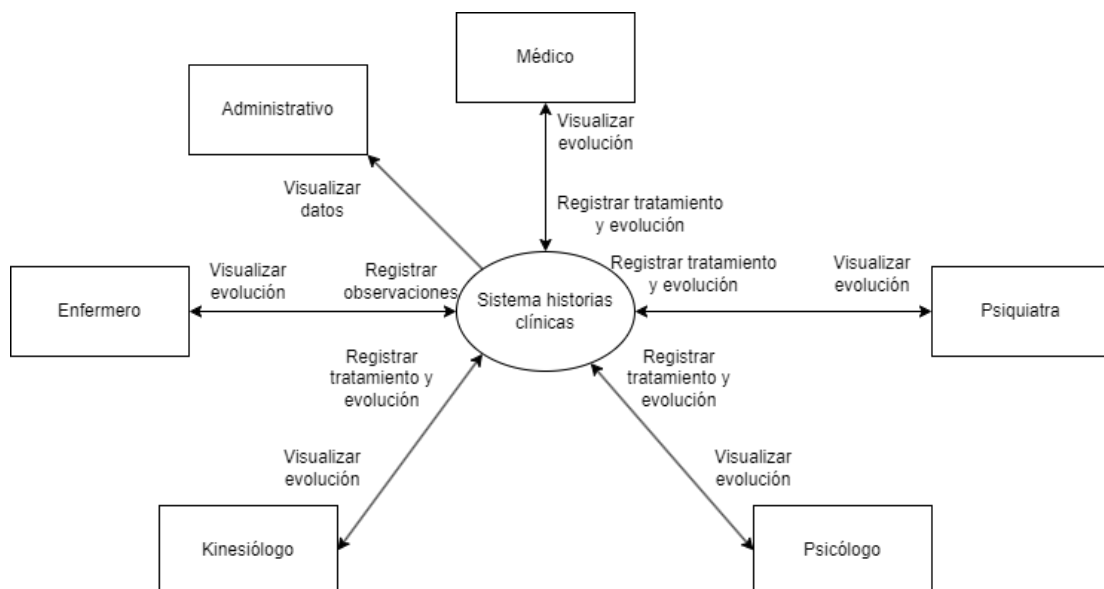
Médico

Administrativo

Visualizar evolución

Visualizar datos

Registrar tratamiento y evolución

Registrar tratamiento y evolución

Visualizar evolución

Visualizar evolución

Registrar observaciones

Enfermero

Sistema historias clínicas

Psiquiatra

Registrar tratamiento y evolución

Registrar tratamiento y evolución

Visualizar evolución

Visualizar evolución

Kinesiólogo

Psicólogo